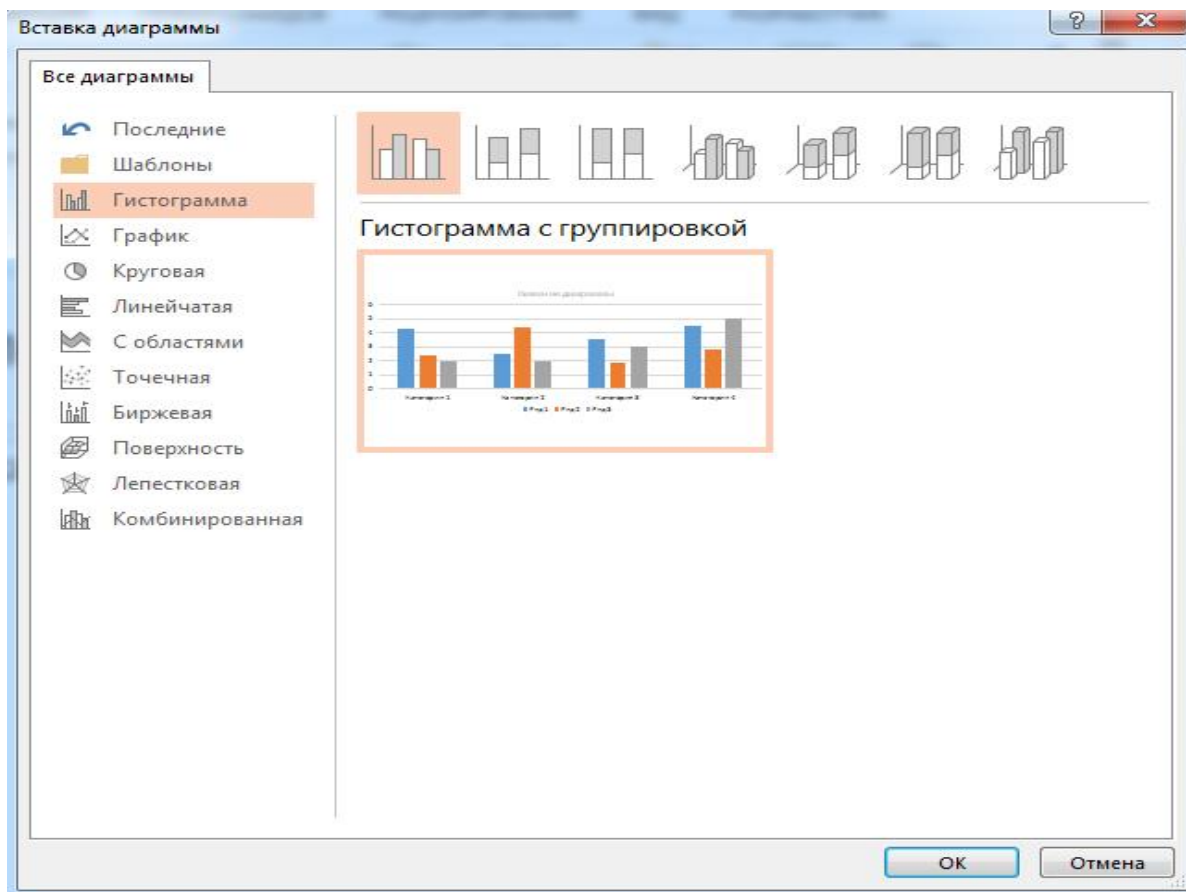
Вставка диаграммы

?

Все диаграммы

Последние
Шаблоны
Гистограмма
График
Круговая
Линейчатая
С областями
Точечная
Биржевая
Поверхность
Лепестковая
Комбинированная

Гистограмма с группировкой

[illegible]

OK
Отмена